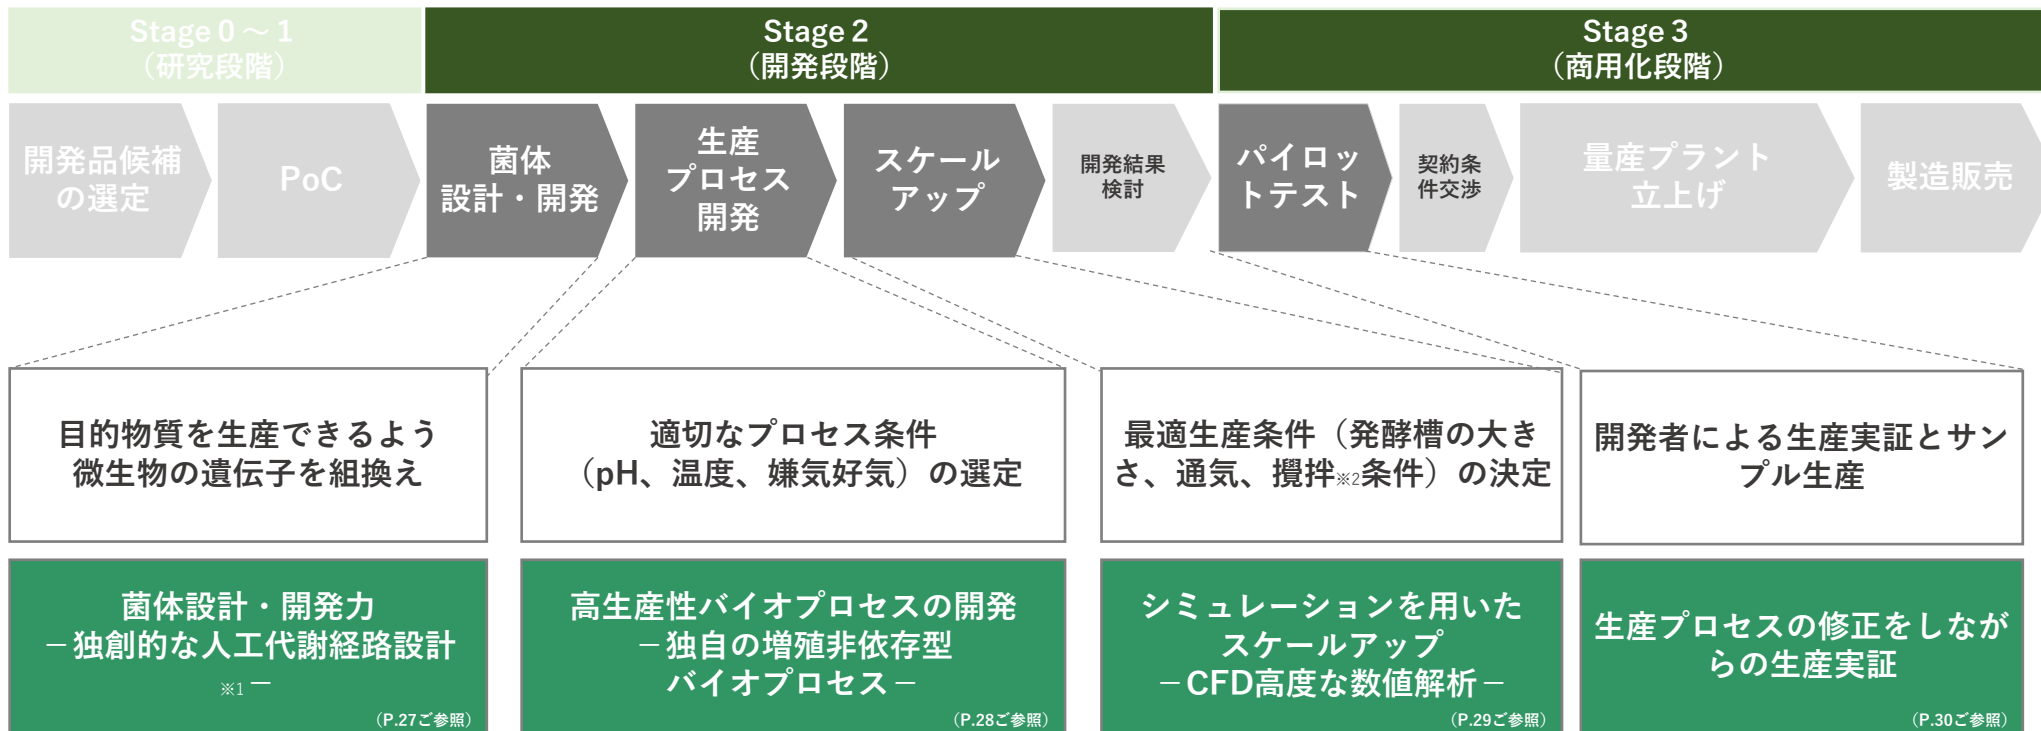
Stage 0～1
（研究段階）

Stage 2
（開発段階）

Stage 3
（商用化段階）

開発品候補の選定

PoC

菌体設計・開発

生産プロセス開発

スケールアップ

開発結果検討

パイロットテスト

契約条件交渉

量産プラント立上げ

製造販売

目的物質を生産できるよう微生物の遺伝子を組換え

適切なプロセス条件（pH、温度、嫌気好気）の選定

最適生産条件（発酵槽の大きさ、通気、攪拌※2条件）の決定

開発者による生産実証とサンプル生産

菌体設計・開発力
－独創的な人工代謝経路設計※1－
（P.27ご参照）

高生産性バイオプロセスの開発
－独自の増殖非依存型バイオプロセス－
（P.28ご参照）

シミュレーションを用いたスケールアップ
－CFD高度な数値解析－
（P.29ご参照）

生産プロセスの修正をしながらの生産実証
（P.30ご参照）